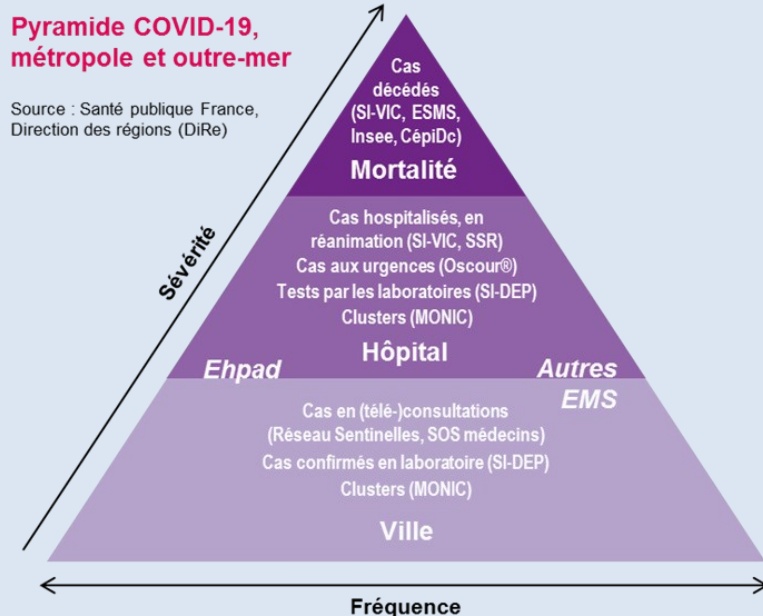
Pyramide COVID-19, métropole et outre-mer

Source : Santé publique France, Direction des régions (DiRe)

Sévérité

Cas décédés (SI-VIC, ESMS, Insee, CépiDc)

Mortalité

Cas hospitalisés, en réanimation (SI-VIC, SSR)
Cas aux urgences (Oscour®)
Tests par les laboratoires (SI-DEP)
Clusters (MONIC)

Hôpital

Ehpad

Autres EMS

Cas en (télé-)consultations (Réseau Sentinelles, SOS médecins)
Cas confirmés en laboratoire (SI-DEP)
Clusters (MONIC)

Ville

Fréquence